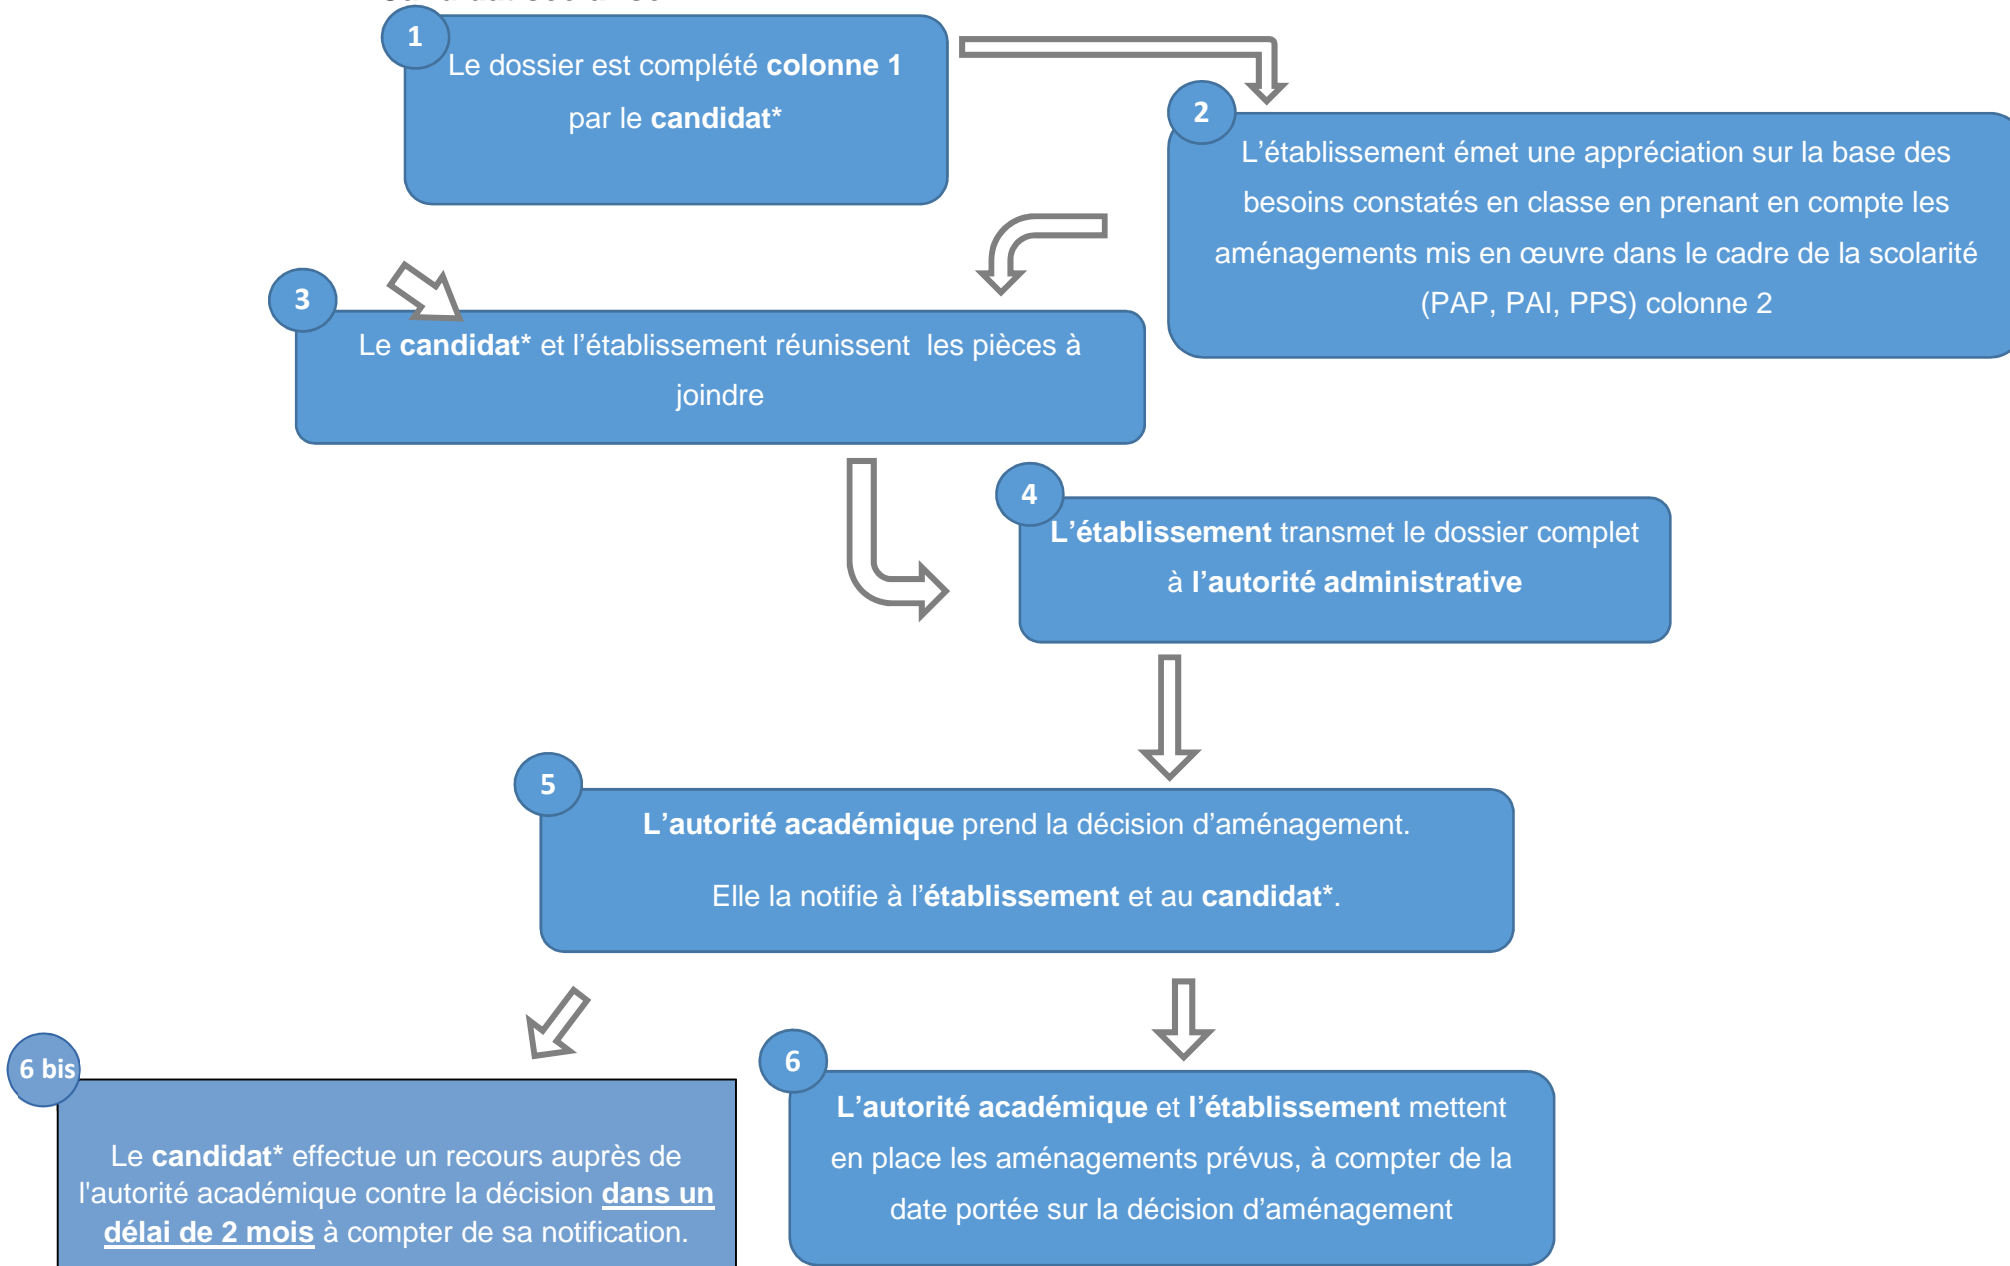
1
Le dossier est complété colonne 1 par le candidat*

2
L'établissement émet une appréciation sur la base des besoins constatés en classe en prenant en compte les aménagements mis en œuvre dans le cadre de la scolarité (PAP, PAI, PPS) colonne 2

3
Le candidat* et l'établissement réunissent les pièces à joindre

4
L'établissement transmet le dossier complet à l'autorité administrative

5
L'autorité académique prend la décision d'aménagement.

Elle la notifie à l'établissement et au candidat*.

6 bis
Le candidat* effectue un recours auprès de l'autorité académique contre la décision dans un délai de 2 mois à compter de sa notification.

6
L'autorité académique et l'établissement mettent en place les aménagements prévus, à compter de la date portée sur la décision d'aménagement